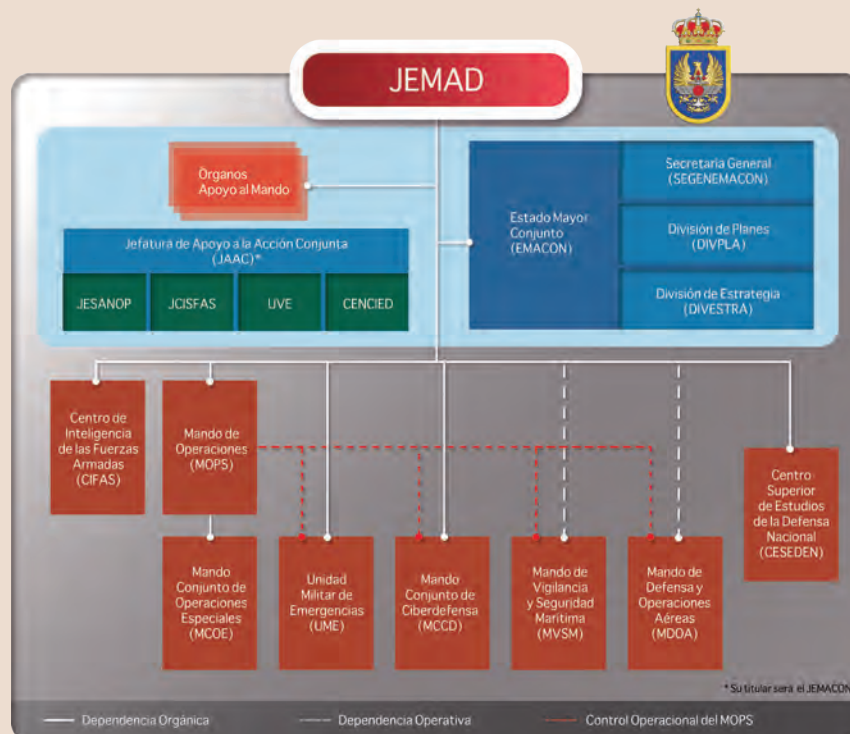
JEMAD

Órganos Apoyo al Mando

Jefatura de Apoyo a la Acción Conjunta (JAAC)*

JESANOP

JCISFAS

UVE

CENCIED

Estado Mayor Conjunto (EMACON)

Secretaria General (SEGENEMACON)

División de Planes (DIVPLA)

División de Estrategia (DIVESTRA)

Centro de Inteligencia de las Fuerzas Armadas (CIFAS)

Mando de Operaciones (MOPS)

Centro Superior de Estudios de la Defensa Nacional (CESEDEN)

Mando Conjunto de Operaciones Especiales (MCOE)

Unidad Militar de Emergencias (UME)

Mando Conjunto de Ciberdefensa (MCCD)

Mando de Vigilancia y Seguridad Marítima (MVSM)

Mando de Defensa y Operaciones Aéreas (MDOA)

* Su titular será el JEMACON

Dependencia Orgánica

Dependencia Operativa

Control Operacional del MOPS